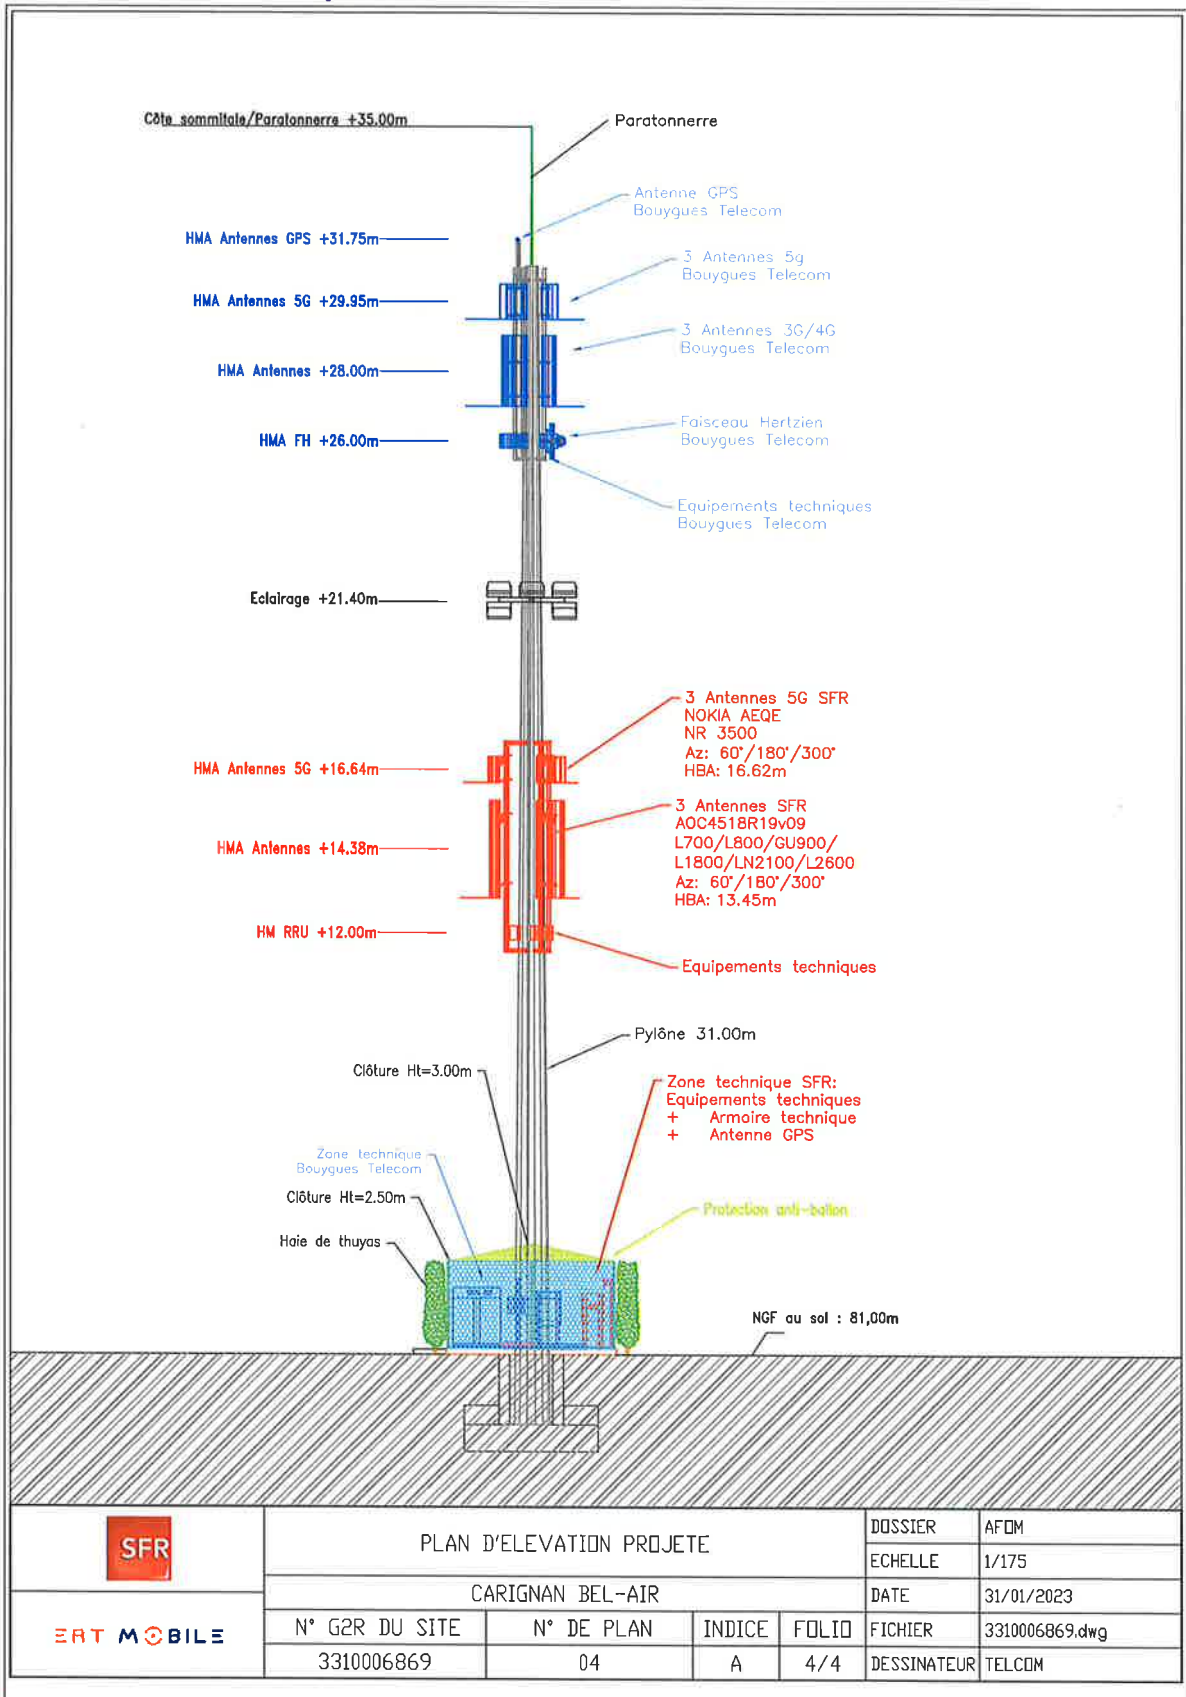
Côte sommitale/Paratonnerre +35.00m

Paratonnerre

Antenne GPS
Bouygues Telecom

HMA Antennes GPS +31.75m

3 Antennes 5g
Bouygues Telecom

HMA Antennes 5G +29.95m

3 Antennes 3G/4G
Bouygues Telecom

HMA Antennes +28.00m

Faisceau Hertzien
Bouygues Telecom

HMA FH +26.00m

Equipements techniques
Bouygues Telecom

Eclairage +21.40m

3 Antennes 5G SFR
NOKIA AEQE
NR 3500
Az: 60°/180°/300°
HBA: 16.62m

HMA Antennes 5G +16.64m

3 Antennes SFR
AOC4518R19v09
L700/L800/GU900/
L1800/LN2100/L2600
Az: 60°/180°/300°
HBA: 13.45m

HMA Antennes +14.38m

HM RRU +12.00m

Equipements techniques

Pylône 31.00m

Clôture Ht=3.00m

Zone technique SFR:
Equipements techniques
+ Armoire technique
+ Antenne GPS

Zone technique
Bouygues Telecom

Clôture Ht=2.50m

Protection anti-ballon

Haie de thuyas

NGF au sol : 81,00m

| SFR | PLAN D'ELEVATION PROJETE | | | | DOSSIER | AFOM |
|---|---|---|---|---|---|---|
| | | | | | ECHELLE | 1/175 |
| | CARIGNAN BEL-AIR | | | | DATE | 31/01/2023 |
| ERT MOBILE | N° G2R DU SITE | N° DE PLAN | INDICE | FOLIO | FICHIER | 3310006869.dwg |
| | 3310006869 | 04 | A | 4/4 | DESSINATEUR | TELCOM |